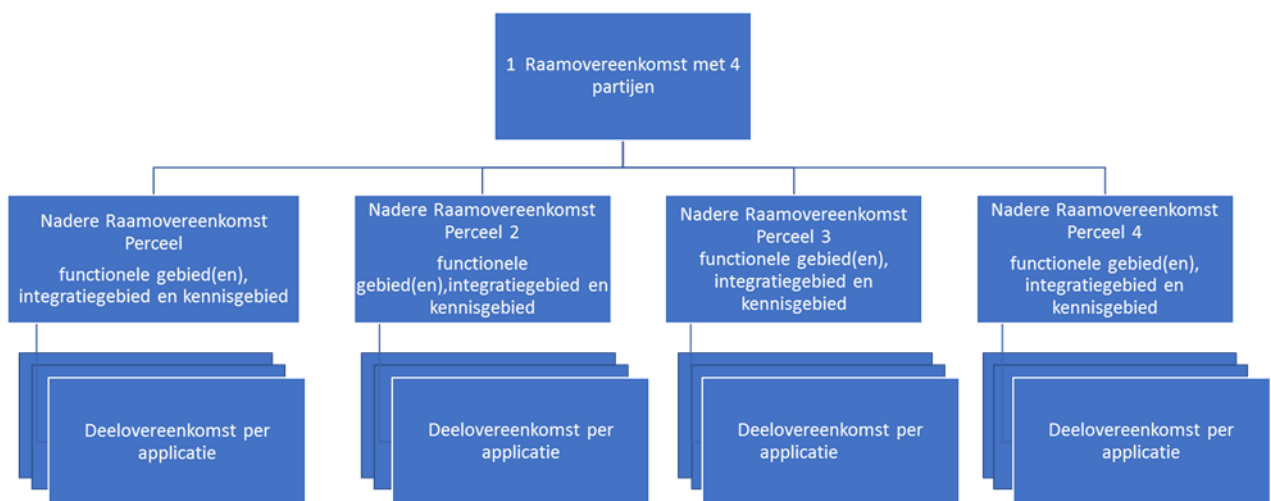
1 Raamovereenkomst met 4 partijen

Nadere Raamovereenkomst Perceel
functionele gebied(en), integratiegebied en kennisgebied

Nadere Raamovereenkomst Perceel 2
functionele gebied(en),integratiegebied en kennisgebied

Nadere Raamovereenkomst Perceel 3
functionele gebied(en), integratiegebied en kennisgebied

Nadere Raamovereenkomst Perceel 4
functionele gebied(en), integratiegebied en kennisgebied

Deelovereenkomst per applicatie

Deelovereenkomst per applicatie

Deelovereenkomst per applicatie

Deelovereenkomst per applicatie